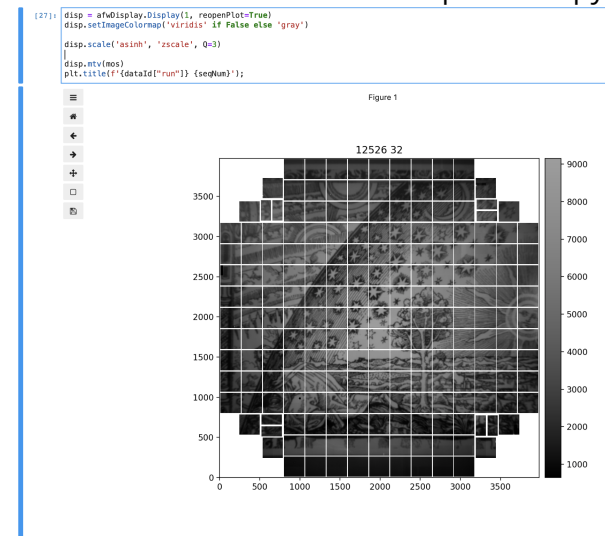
[27]: disp = afwDisplay.Display(1, reopenPlot=True)
disp.setImageColormap('viridis' if False else 'gray')

disp.scale('asinh', 'zscale', Q=3)

disp.mtv(mos)
plt.title(f'{dataId["run"]} {seqNum}');

Figure 1

12526 32

3500
3000
2500
2000
1500
1000
500
0

0 500 1000 1500 2000 2500 3000 3500

9000
8000
7000
6000
5000
4000
3000
2000
1000